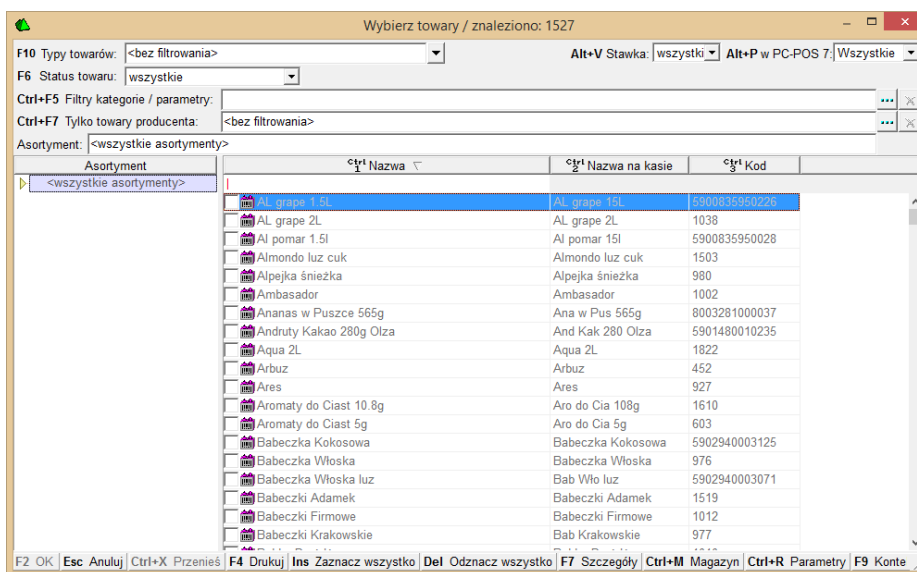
Wybierz towary / znaleziono: 1527

F10 Typy towarów: <bez filtrowania>
Alt+V Stawka: wszystki
Alt+P w PC-POS 7: Wszystkie
F6 Status towaru: wszystkie
Ctrl+F5 Filtry kategorie / parametry:
Ctrl+F7 Tylko towary producenta: <bez filtrowania>
Asortyment: <wszystkie asortymenty>

Asortyment
<wszystkie asortymenty>

| Ctrl 1 Nazwa | Ctrl 2 Nazwa na kasie | Ctrl 3 Kod |
|---|---|---|
| AL grape 1.5L | AL grape 15L | 5900835950226 |
| AL grape 2L | AL grape 2L | 1038 |
| Al pomar 1.5l | Al pomar 15l | 5900835950028 |
| Almondo luz cuk | Almondo luz cuk | 1503 |
| Alpejka śnieżka | Alpejka śnieżka | 980 |
| Ambasador | Ambasador | 1002 |
| Ananas w Puszce 565g | Ana w Pus 565g | 8003281000037 |
| Andruty Kakao 280g Olza | And Kak 280 Olza | 5901480010235 |
| Aqua 2L | Aqua 2L | 1822 |
| Arbuz | Arbuz | 452 |
| Ares | Ares | 927 |
| Aromaty do Ciast 10.8g | Aro do Cia 108g | 1610 |
| Aromaty do Ciast 5g | Aro do Cia 5g | 603 |
| Babeczka Kokosowa | Babeczka Kokosowa | 5902940003125 |
| Babeczka Włoska | Babeczka Włoska | 976 |
| Babeczka Włoska luz | Bab Wło luz | 5902940003071 |
| Babeczki Adamek | Babeczki Adamek | 1519 |
| Babeczki Firmowe | Babeczki Firmowe | 1012 |
| Babeczki Krakowskie | Bab Krakowskie | 977 |

F2 OK | Esc Anuluj | Ctrl+X Przenieś | F4 Drukuj | Ins Zaznacz wszystko | Del Odznacz wszystko | F7 Szczegóły | Ctrl+M Magazyn | Ctrl+R Parametry | F9 Konte